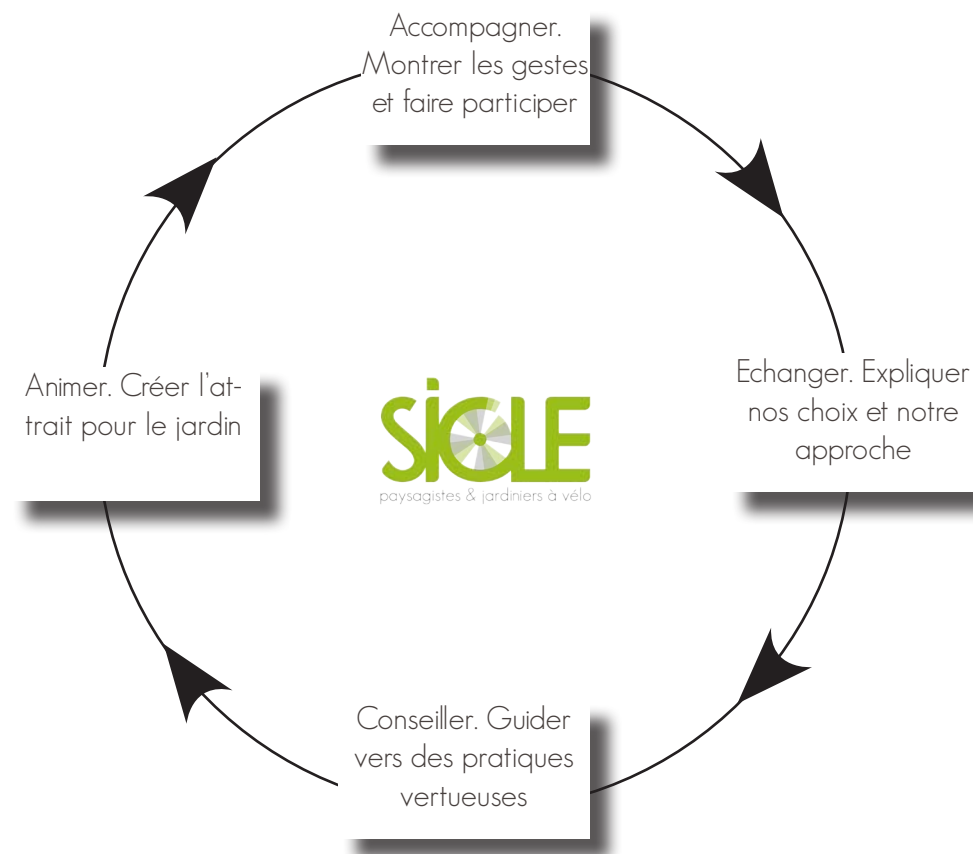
Accompagner. Montrer les gestes et faire participer

Echanger. Expliquer nos choix et notre approche

Conseiller. Guider vers des pratiques vertueuses

Animer. Créer l'attrait pour le jardin

SICLE
paysagistes & jardiniers à vélo